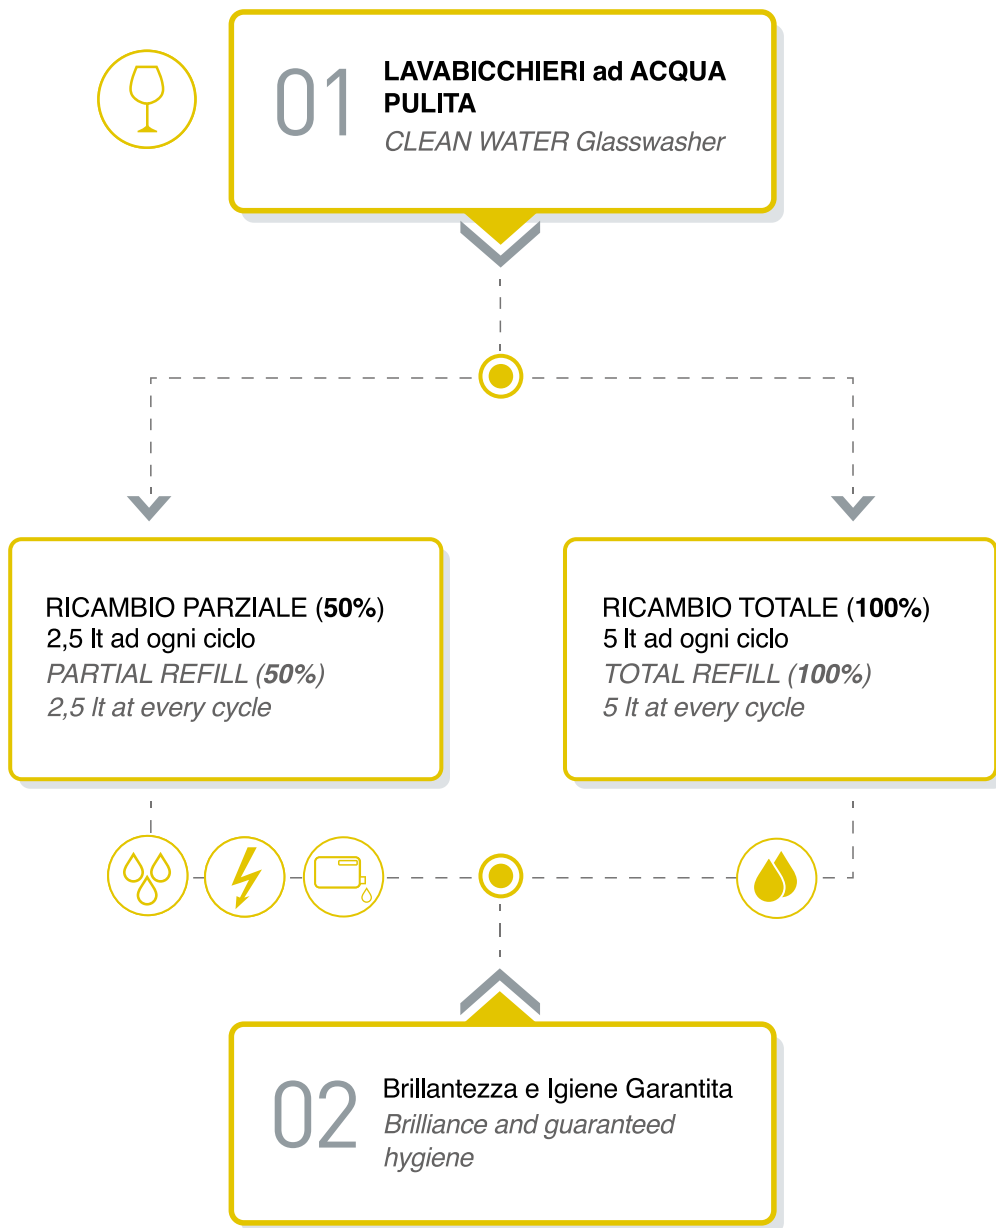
01

LAVABICCHIERI ad ACQUA PULITA
CLEAN WATER Glasswasher

RICAMBIO PARZIALE (50%)
2,5 lt ad ogni ciclo
PARTIAL REFILL (50%)
2,5 lt at every cycle

RICAMBIO TOTALE (100%)
5 lt ad ogni ciclo
TOTAL REFILL (100%)
5 lt at every cycle

02

Brillantezza e Igiene Garantita
Brilliance and guaranteed hygiene